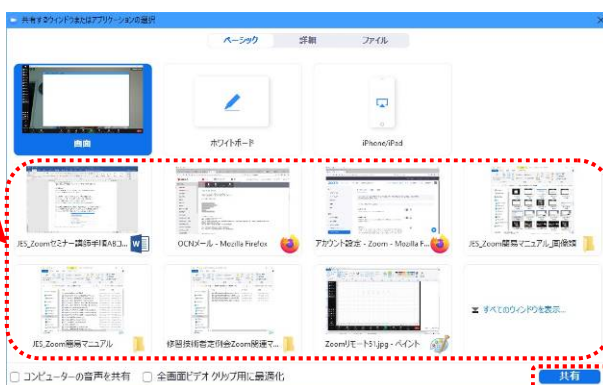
共有するウィンドウまたはアプリケーションの選択

ベーシック
詳細
ファイル

画面
ホワイトボード
iPhone/iPad

JES_Zoomセミナー講師手順A83...
OCNメール - Mozilla Firefox
アカウント設定 - Zoom - Mozilla F...
JES_Zoom簡易マニュアル_画像類

JES_Zoom簡易マニュアル
修習技術者定例会Zoom開催マ...
Zoomリモート31.jpg - ペイント
すべてのウィンドウを表示...

コンピューターの音声を共有
全画面ビデオ クリップ用に最適化
共有